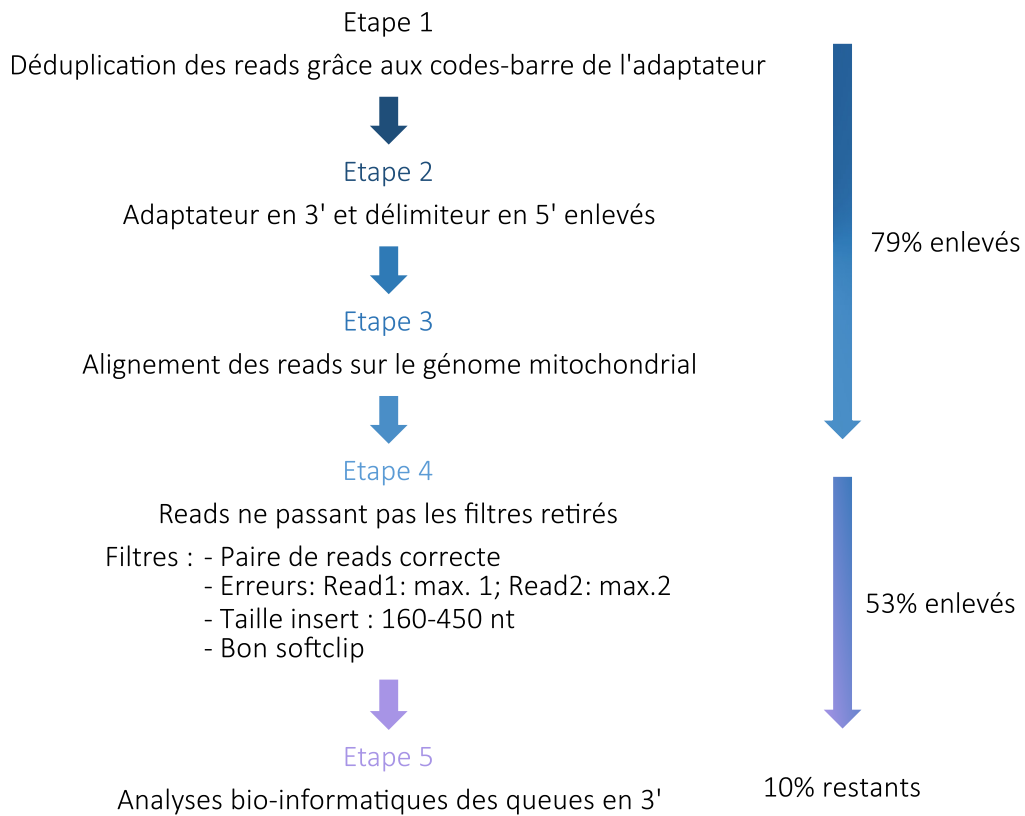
Etape 1

Déduplication des reads grâce aux codes-barre de l'adaptateur

Etape 2

Adaptateur en 3' et délimiteur en 5' enlevés

79% enlevés

Etape 3

Alignement des reads sur le génome mitochondrial

Etape 4

Reads ne passant pas les filtres retirés

Filtres : - Paire de reads correcte
- Erreurs: Read1: max. 1; Read2: max.2
- Taille insert : 160-450 nt
- Bon softclip

53% enlevés

Etape 5

Analyses bio-informatiques des queues en 3'

10% restants